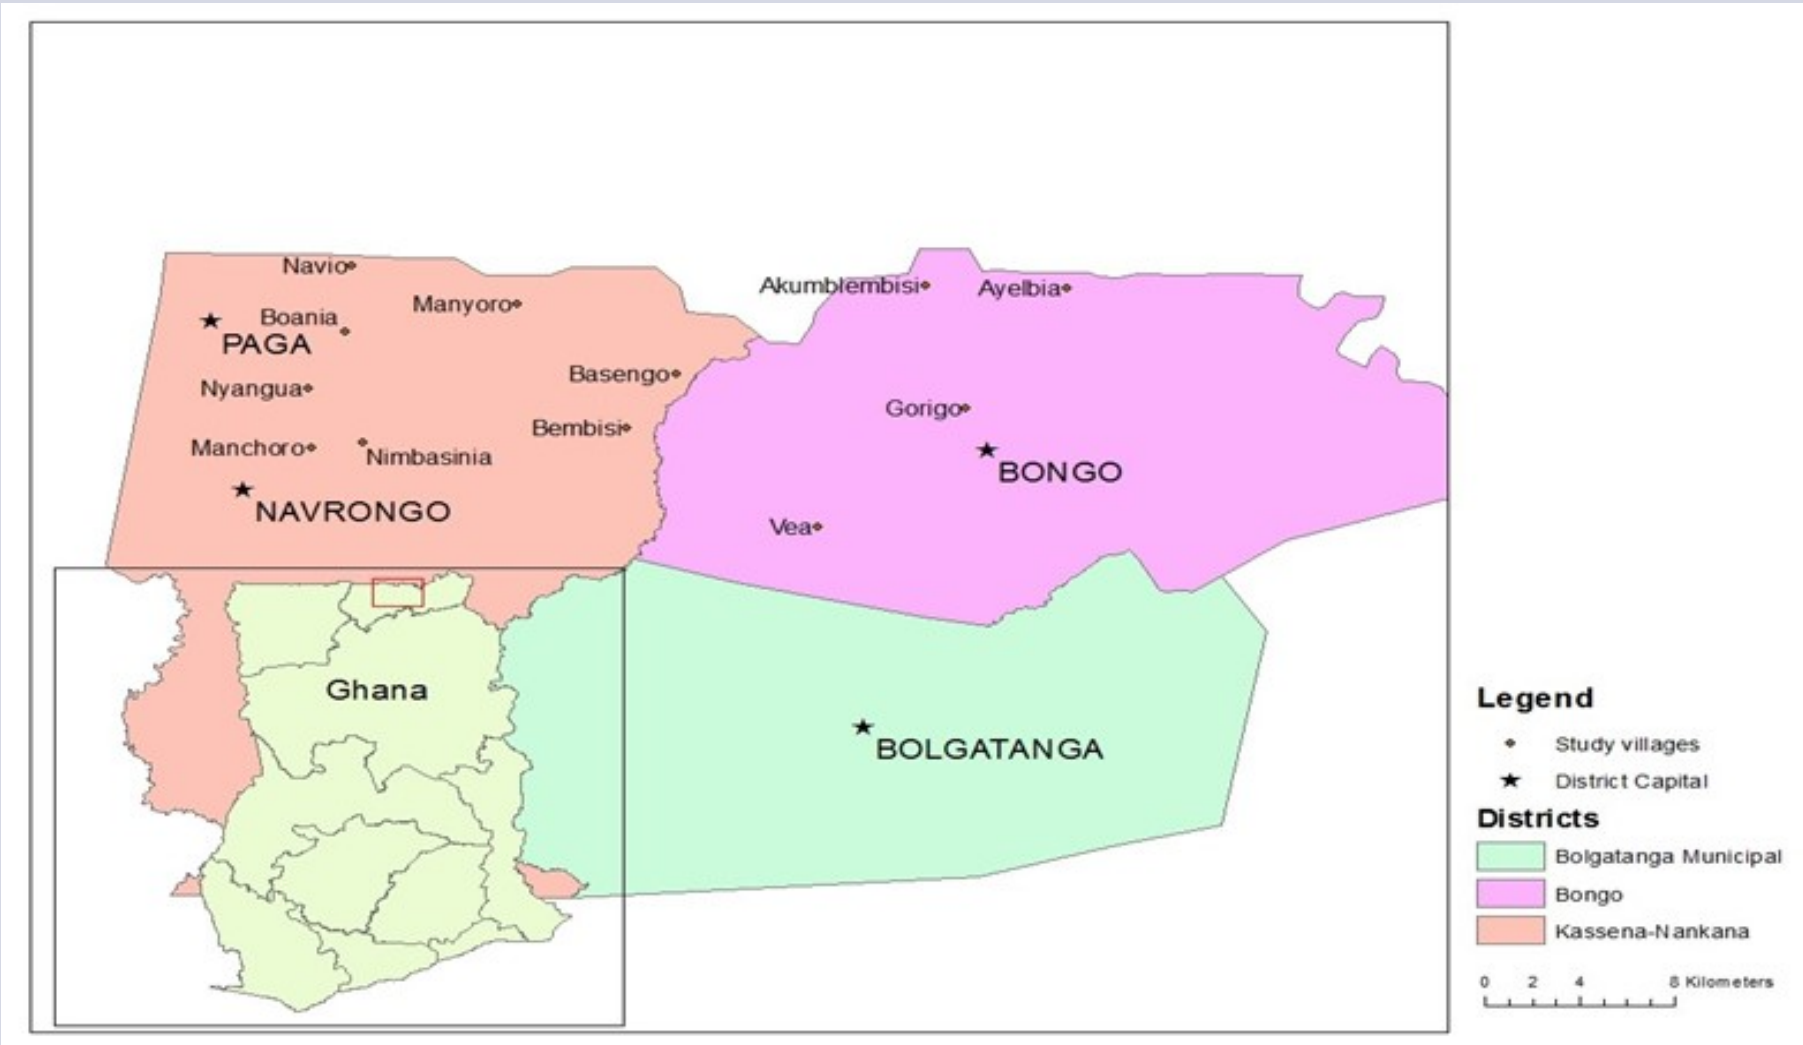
Navio
Manyoro
Boania
PAGA
Nyangua
Basengo
Bembisi
Manchoro
Nimbasinia
NAVRONGO
Akumblembisi
Ayelbia
Gorigo
BONGO
Vea
Ghana
BOLGATANGA

Legend
Study villages
District Capital
Districts
Bolgatanga Municipal
Bongo
Kassena-Nankana
0 2 4 8 Kilometers